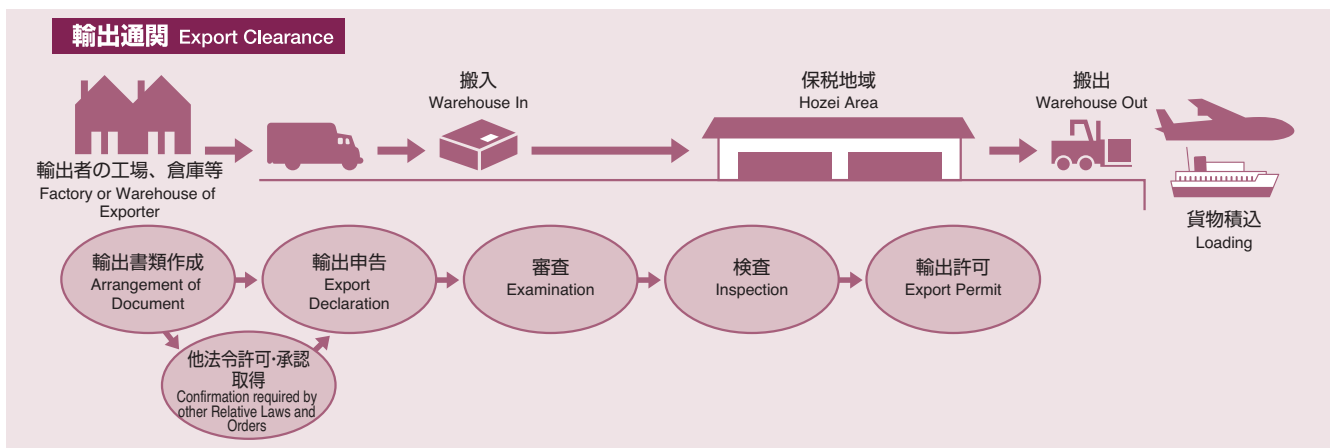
輸出通関 Export Clearance

輸出者の工場、倉庫等
Factory or Warehouse of Exporter

搬入
Warehouse In

保税地域
Hozei Area

搬出
Warehouse Out

貨物積込
Loading

輸出書類作成
Arrangement of Document

輸出申告
Export Declaration

審査
Examination

検査
Inspection

輸出許可
Export Permit

他法令許可･承認取得
Confirmation required by other Relative Laws and Orders